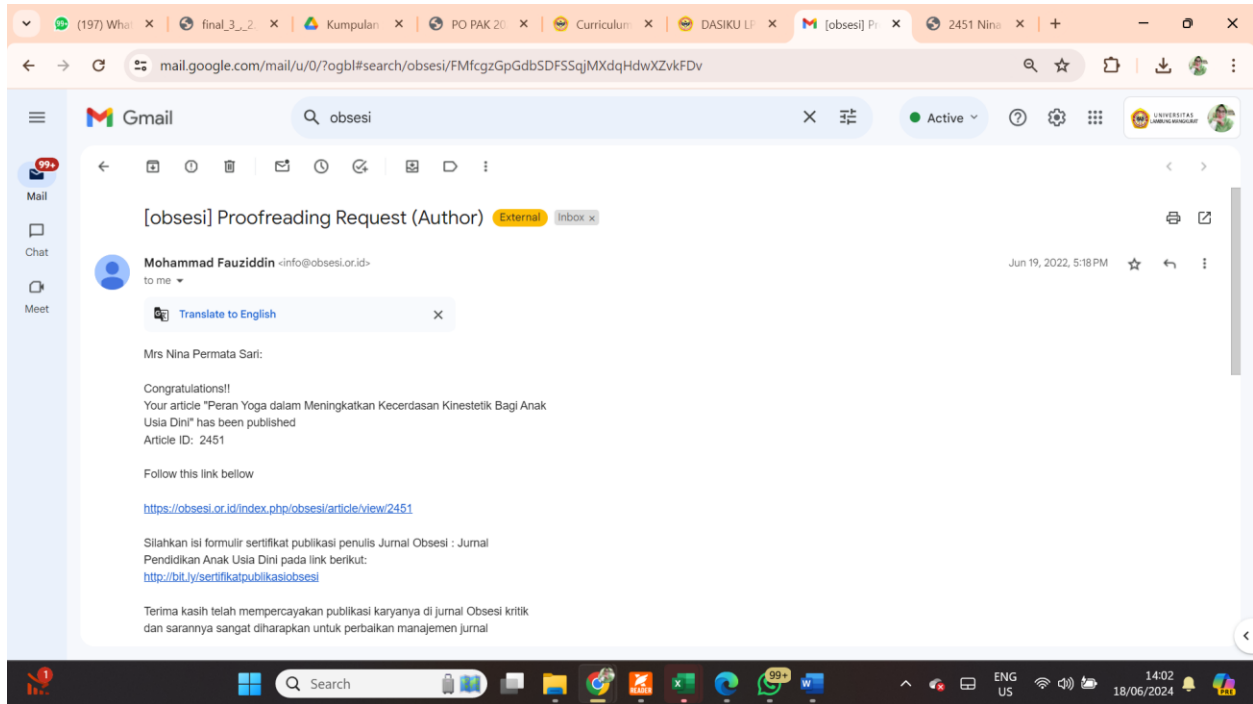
(197) What × final_3_._2 × Kumpulan × PO PAK 20 × Curriculum × DASIKU LF × [obsesi] Pr × 2451 Nina × +

mail.google.com/mail/u/0/?ogbl#search/obsesi/FMfcgzGpGdbSDFSSqjMXdqHdwXZvkFDv

Gmail

obsesi

Active

UNIVERSITAS LAMBUNG MANGKURAT

99+
Mail

Chat

Meet

[obsesi] Proofreading Request (Author) External Inbox ×

Mohammad Fauziddin <info@obsesi.or.id>
to me

Jun 19, 2022, 5:18 PM

Translate to English

Mrs Nina Permata Sari:

Congratulations!!
Your article "Peran Yoga dalam Meningkatkan Kecerdasan Kinestetik Bagi Anak Usia Dini" has been published
Article ID: 2451

Follow this link bellow

https://obsesi.or.id/index.php/obsesi/article/view/2451

Silahkan isi formulir sertifikat publikasi penulis Jurnal Obsesi : Jurnal Pendidikan Anak Usia Dini pada link berikut:
http://bit.ly/sertifikatpublikasiobsesi

Terima kasih telah mempercayakan publikasi karyanya di jurnal Obsesi kritik dan sarannya sangat diharapkan untuk perbaikan manajemen jurnal

1

Search

99+

ENG US

14:02
18/06/2024